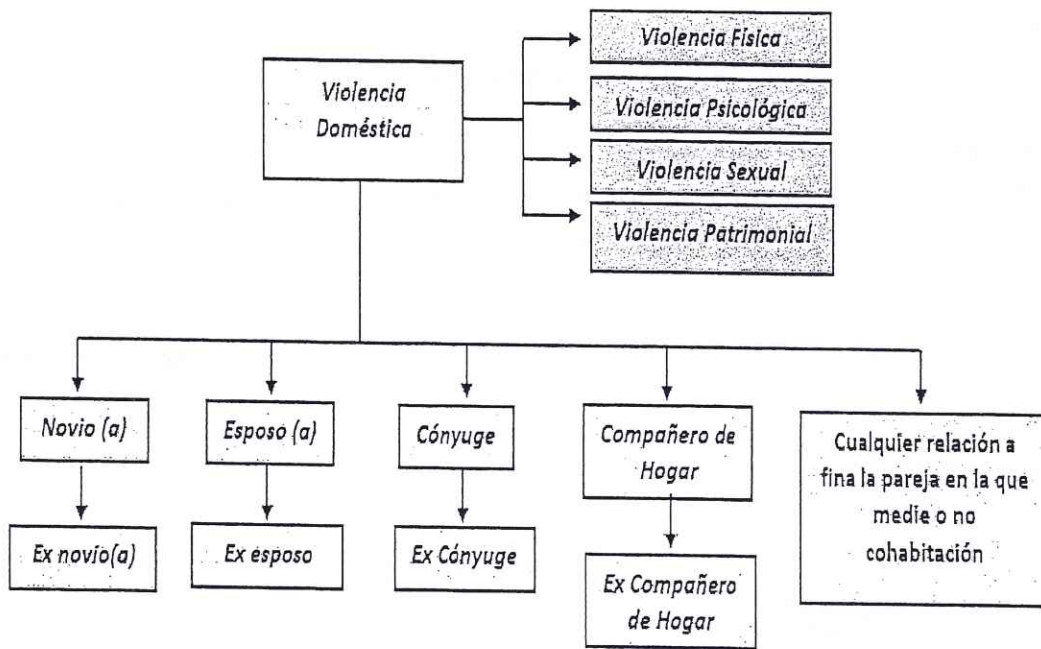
Violencia Doméstica

Violencia Física

Violencia Psicológica

Violencia Sexual

Violencia Patrimonial

Novio (a)

Ex novio(a)

Esposo (a)

Ex esposo

Cónyuge

Ex Cónyuge

Compañero de Hogar

Ex Compañero de Hogar

Cualquier relación a fina la pareja en la que medie o no cohabitación